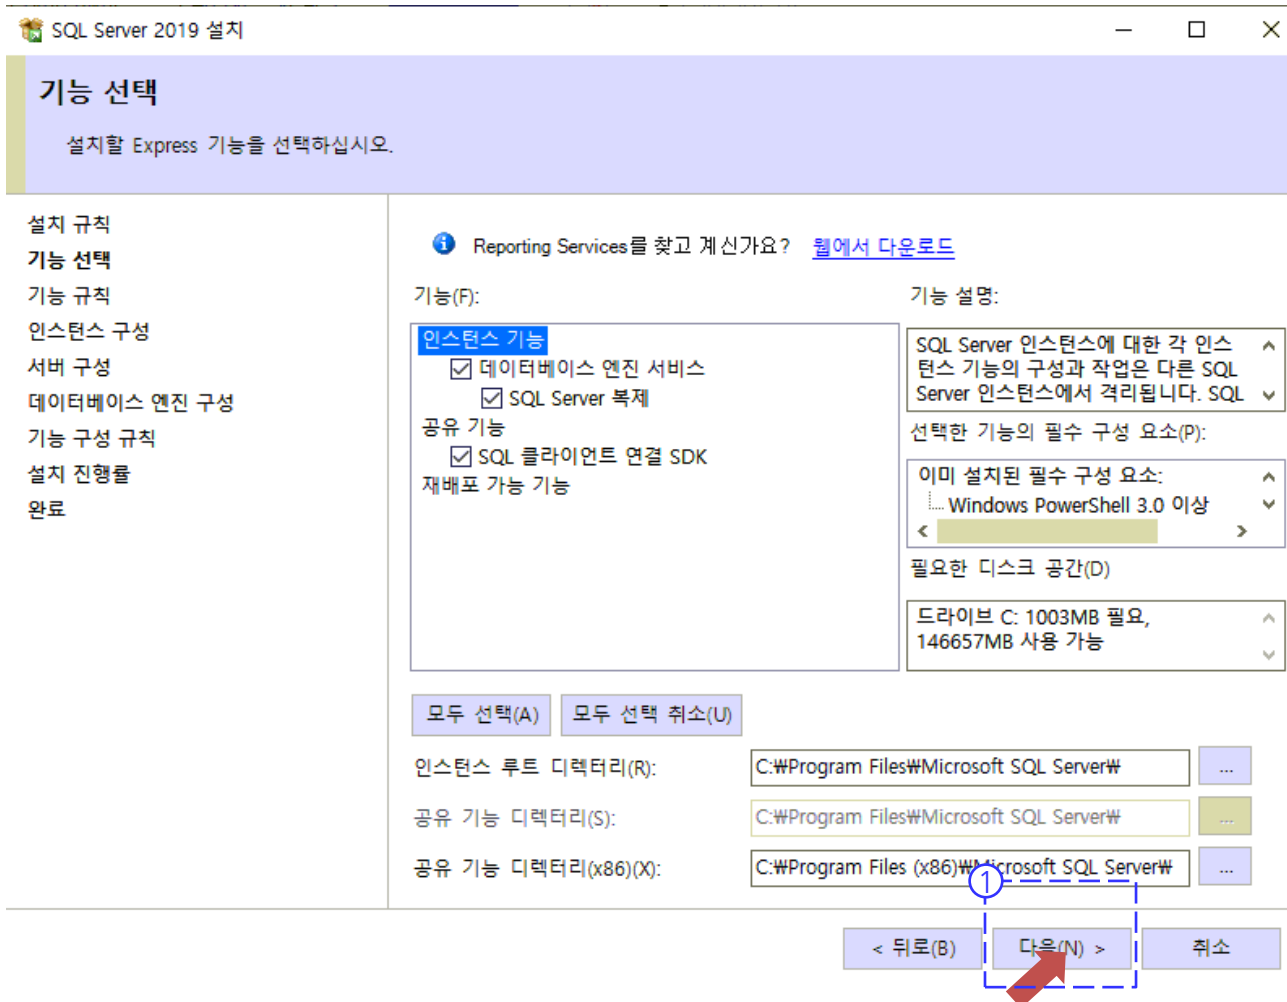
SQL Server 2019 설치

기능 선택

설치할 Express 기능을 선택하십시오.

설치 규칙
기능 선택
기능 규칙
인스턴스 구성
서버 구성
데이터베이스 엔진 구성
기능 구성 규칙
설치 진행률
완료

Reporting Services를 찾고 계신가요? 웹에서 다운로드

기능(F):

인스턴스 기능
☑ 데이터베이스 엔진 서비스
☑ SQL Server 복제
공유 기능
☑ SQL 클라이언트 연결 SDK
재배포 가능 기능

기능 설명:

SQL Server 인스턴스에 대한 각 인스턴스 기능의 구성과 작업은 다른 SQL Server 인스턴스에서 격리됩니다. SQL

선택한 기능의 필수 구성 요소(P):

이미 설치된 필수 구성 요소:
Windows PowerShell 3.0 이상

필요한 디스크 공간(D)

드라이브 C: 1003MB 필요, 146657MB 사용 가능

모두 선택(A)
모두 선택 취소(U)

인스턴스 루트 디렉터리(R): C:₩Program Files₩Microsoft SQL Server₩ ...

공유 기능 디렉터리(S): C:₩Program Files₩Microsoft SQL Server₩ ...

공유 기능 디렉터리(x86)(X): C:₩Program Files (x86)₩Microsoft SQL Server₩ ...

①

< 뒤로(B)
다음(N) >
취소